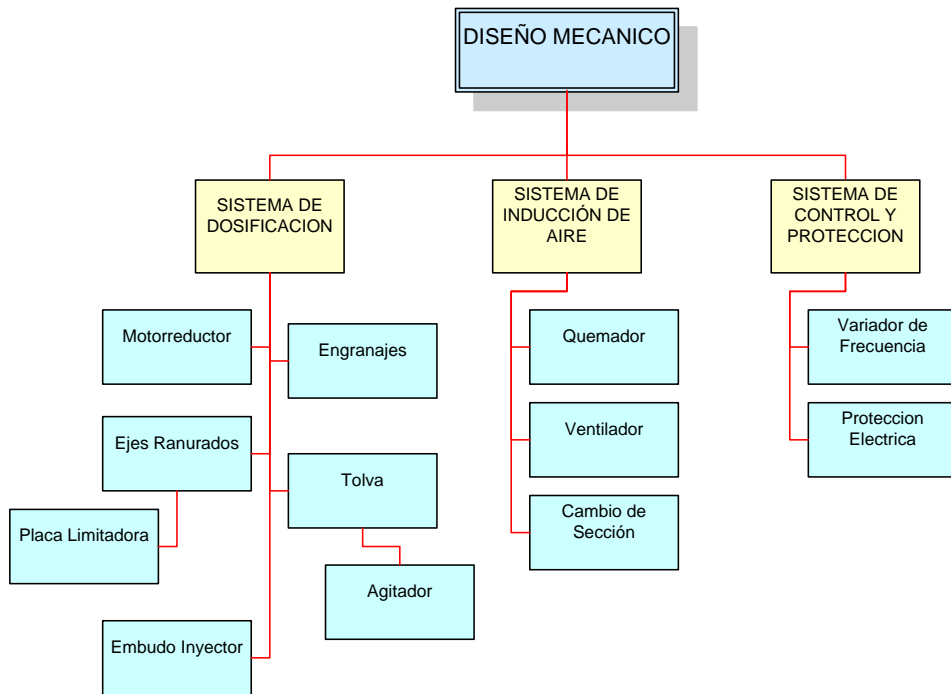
DISEÑO MECANICO

SISTEMA DE DOSIFICACION

SISTEMA DE INDUCCIÓN DE AIRE

SISTEMA DE CONTROL Y PROTECCION

Motorreductor

Engranajes

Ejes Ranurados

Placa Limitadora

Tolva

Agitador

Embudo Inyector

Quemador

Ventilador

Cambio de Sección

Variador de Frecuencia

Proteccion Electrica